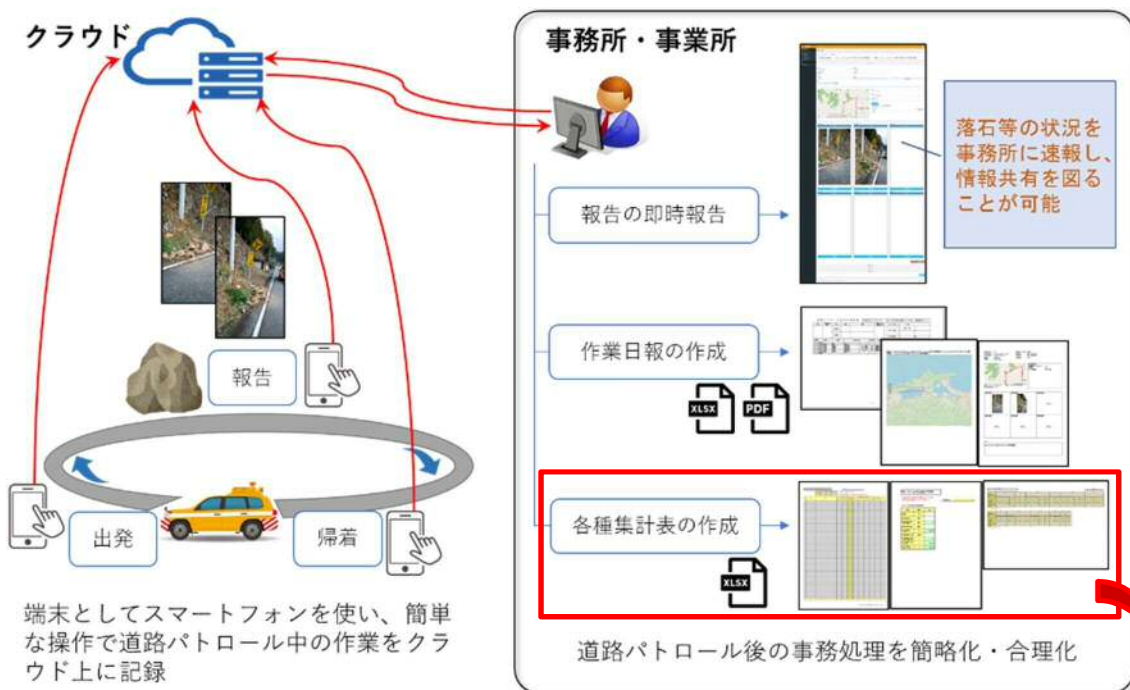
クラウド

事務所・事業所

落石等の状況を事務所に速報し、情報共有を図ることが可能

報告の即時報告

作業日報の作成

XLSX

PDF

各種集計表の作成

XLSX

報告

出発

帰着

端末としてスマートフォンを使い、簡単な操作で道路パトロール中の作業をクラウド上に記録

道路パトロール後の事務処理を簡略化・合理化